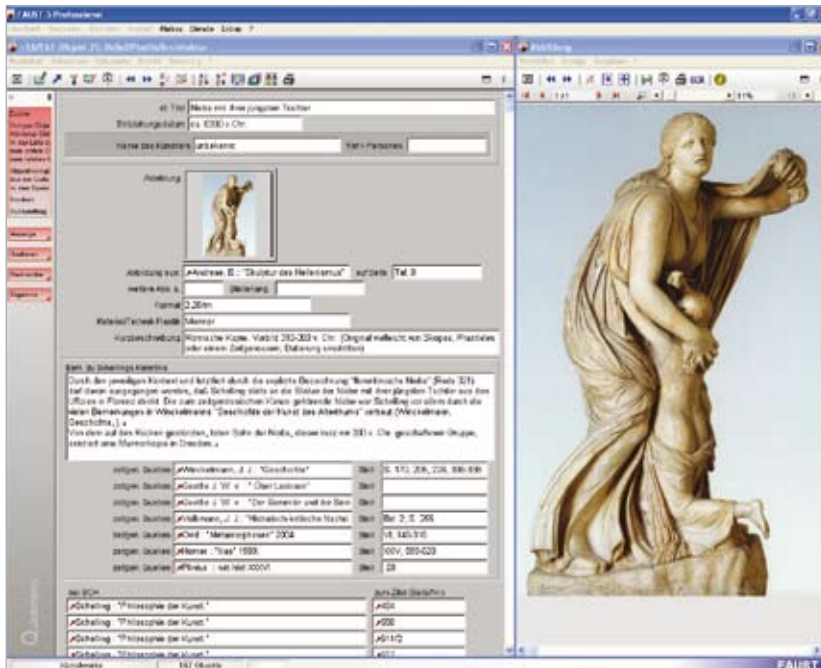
FAUST 7 Professional
Datei Bearbeiten Ansicht Format Extras Dienste Fenster ?

Abbildung

el. Titel: Niobe mit ihrer jüngsten Tochter
Entstehungsdatum: ca. 330 v. Chr.
Name des Künstlers: unbekannt

Abbildung:

Abbildung aus: Andreae, B.: "Skulptur des Hellenismus" auf Seite: Taf. 9
Format: 2,28m
Material/Technik/Plastik: Marmor
Kurzbeschreibung: Römische Kopie. Vorbild 350-300 v. Chr. (Original vielleicht von Skopas, Praxiteles oder einem Zeitgenossen, Datierung umstritten)

Durch den jeweiligen Kontext und letztlich durch die explizite Bezeichnung "florentinische Niobe" (Seite 321) darf davon ausgegangen werden, daß Schelling stets an die Statue der Niobe mit ihrer jüngsten Tochter aus den Uffizien in Florenz denkt. Die zum zeitgenössischen Kanon gehörende Niobe war Schelling vor allem durch die Bemerkungen in Winckelmanns "Geschichte der Kunst des Alterthums" vertraut (Winckelmann, Geschichte...).
Von dem auf den Knien gestürzten, toten Sohn der Niobe, dieser kurz vor 300 v. Chr. geschaffenen Gruppe, existiert eine Marmorkopie in Dresden.

zeitgen. Quellen: Winckelmann, J. J.: "Geschichte" | Seite: S. 170, 206, 226, 596-598
zeitgen. Quellen: Goethe J. W. v.: "Über Laokoon" | Seite:
zeitgen. Quellen: Goethe J. W. v.: "Der Sammler und die Seinigen" | Seite:
zeitgen. Quellen: Winckelmann, J. J.: "Historisch-kritische Nachrichten" | Seite: Bd. 2, S. 265
zeitgen. Quellen: Ovid: "Metamorphosen" 2004 | Seite: VI, 146-310
zeitgen. Quellen: Homer: "Ilias" 1990 | Seite: XXIV, 599-620
zeitgen. Quellen: Plinius: nat hist XXXVI | Seite: 28

Werk SCH | zum Zitat Stelle
Schelling: "Philosophie der Kunst" | 404
Schelling: "Philosophie der Kunst" | 560
Schelling: "Philosophie der Kunst" | 611/2
Schelling: "Philosophie der Kunst" | 

Abbildung
1 / 1
91%

Objekte | 187 Objekte
FAUST